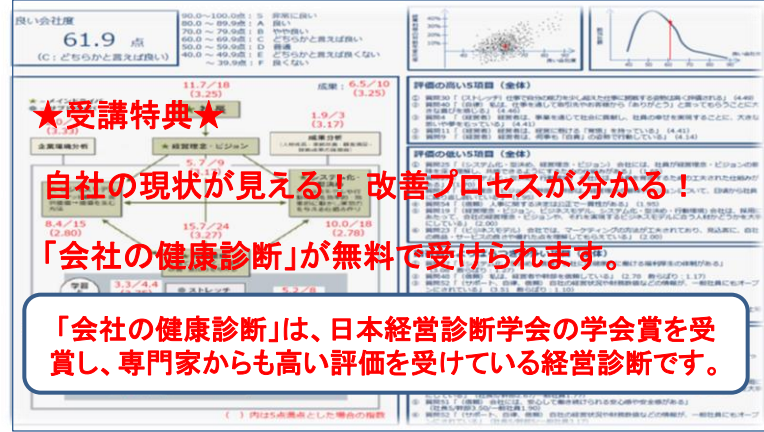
良い会社度

61.9 点

(C：どちらかと言えば良い)

90.0～100.0点：S 非常に良い
80.0～89.9点：A 良い
70.0～79.9点：B やや良い
60.0～69.9点：C どちらかと言えば良い
50.0～59.9点：D 普通
40.0～49.9点：E どちらかと言えば良くない
～39.9点：F 良くない

11.7/18 (3.25)

成果：6.5/10 (3.25)

1.9/3 (3.17)

5.7/9

15.7/24 (3.27)

8.4/15 (2.80)

10.0/18 (2.78)

3.3/4.4

5.2/8

評価の高い5項目（全体）

評価の低い5項目（全体）

★受講特典★

自社の現状が見える！改善プロセスが分かる！

「会社の健康診断」が無料で受けられます。

「会社の健康診断」は、日本経営診断学会の学会賞を受賞し、専門家からも高い評価を受けている経営診断です。

( ) 内は5点満点とした場合の指数